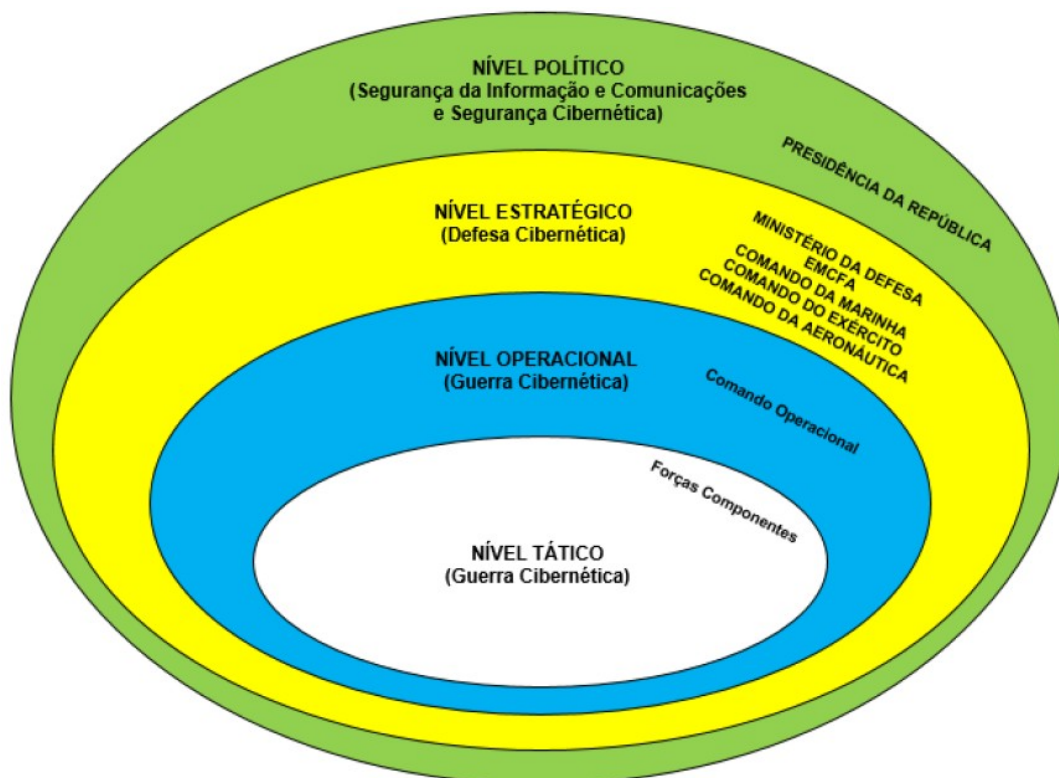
NÍVEL POLÍTICO
(Segurança da Informação e Comunicações e Segurança Cibernética)

PRESIDÊNCIA DA REPÚBLICA

NÍVEL ESTRATÉGICO
(Defesa Cibernética)

MINISTÉRIO DA DEFESA
EMCFA
COMANDO DA MARINHA
COMANDO DO EXÉRCITO
COMANDO DA AERONÁUTICA

NÍVEL OPERACIONAL
(Guerra Cibernética)

Comando Operacional

Forças Componentes

NÍVEL TÁTICO
(Guerra Cibernética)